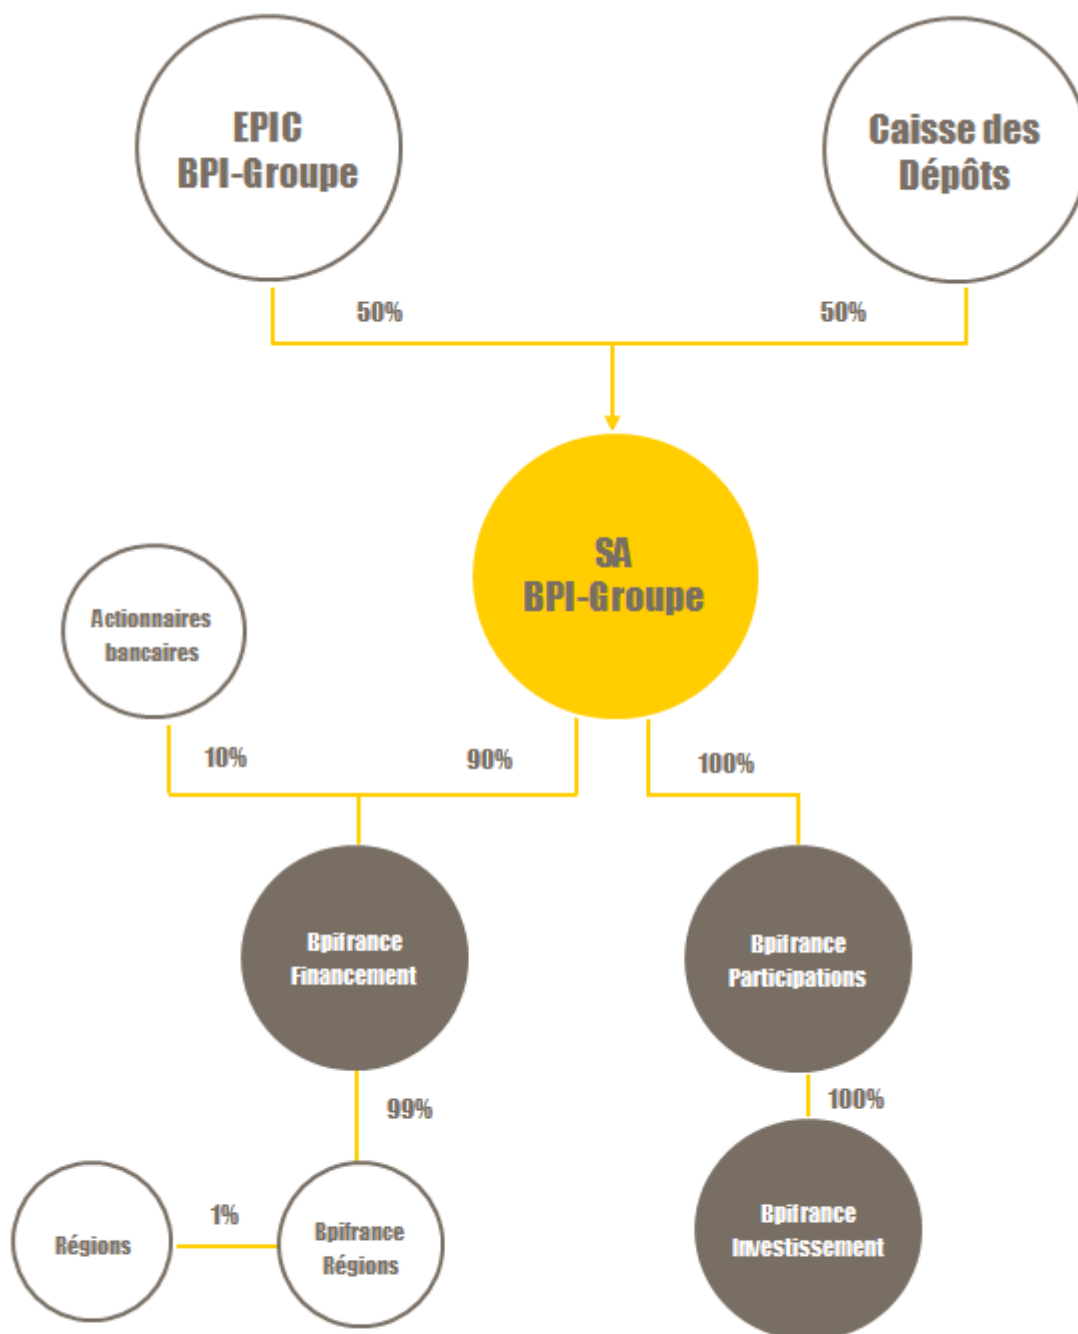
EPIC
BPI-Groupe

Caisse des
Dépôts

50%

50%

SA
BPI-Groupe

Actionnaires
bancaires

10%

90%

100%

Bpifrance
Financement

Bpifrance
Participations

99%

100%

Régions

1%

Bpifrance
Régions

Bpifrance
Investissement